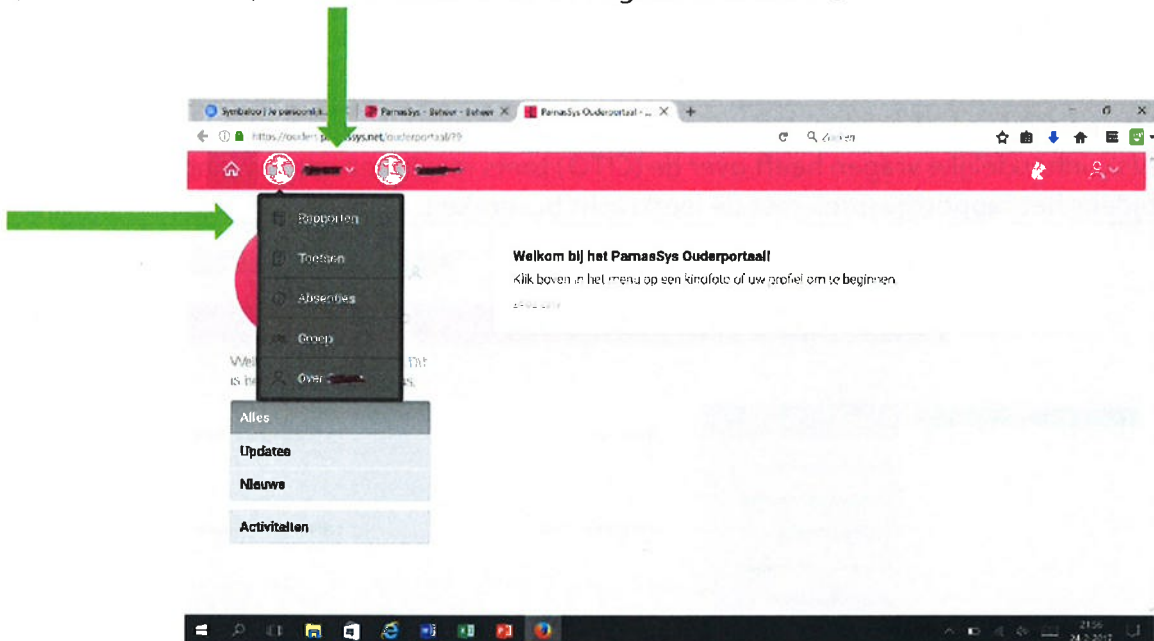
Symbaloo | Je persoonlijk... ParnasSys - Beheer - Beheer ParnasSys Ouderportaal - ...

https://ouders.parnassys.net/ouderportaal/??

Zoeken

Rapporten

Toetsen

Absenties

Groep

Over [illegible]

Welkom bij het ParnasSys Ouderportaal!

Klik boven in het menu op een kindfoto of uw profiel om te beginnen.

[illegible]

Wel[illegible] Dit is he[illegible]s.

Alles

Updates

Nieuws

Activiteiten

21:56
24-2-2017